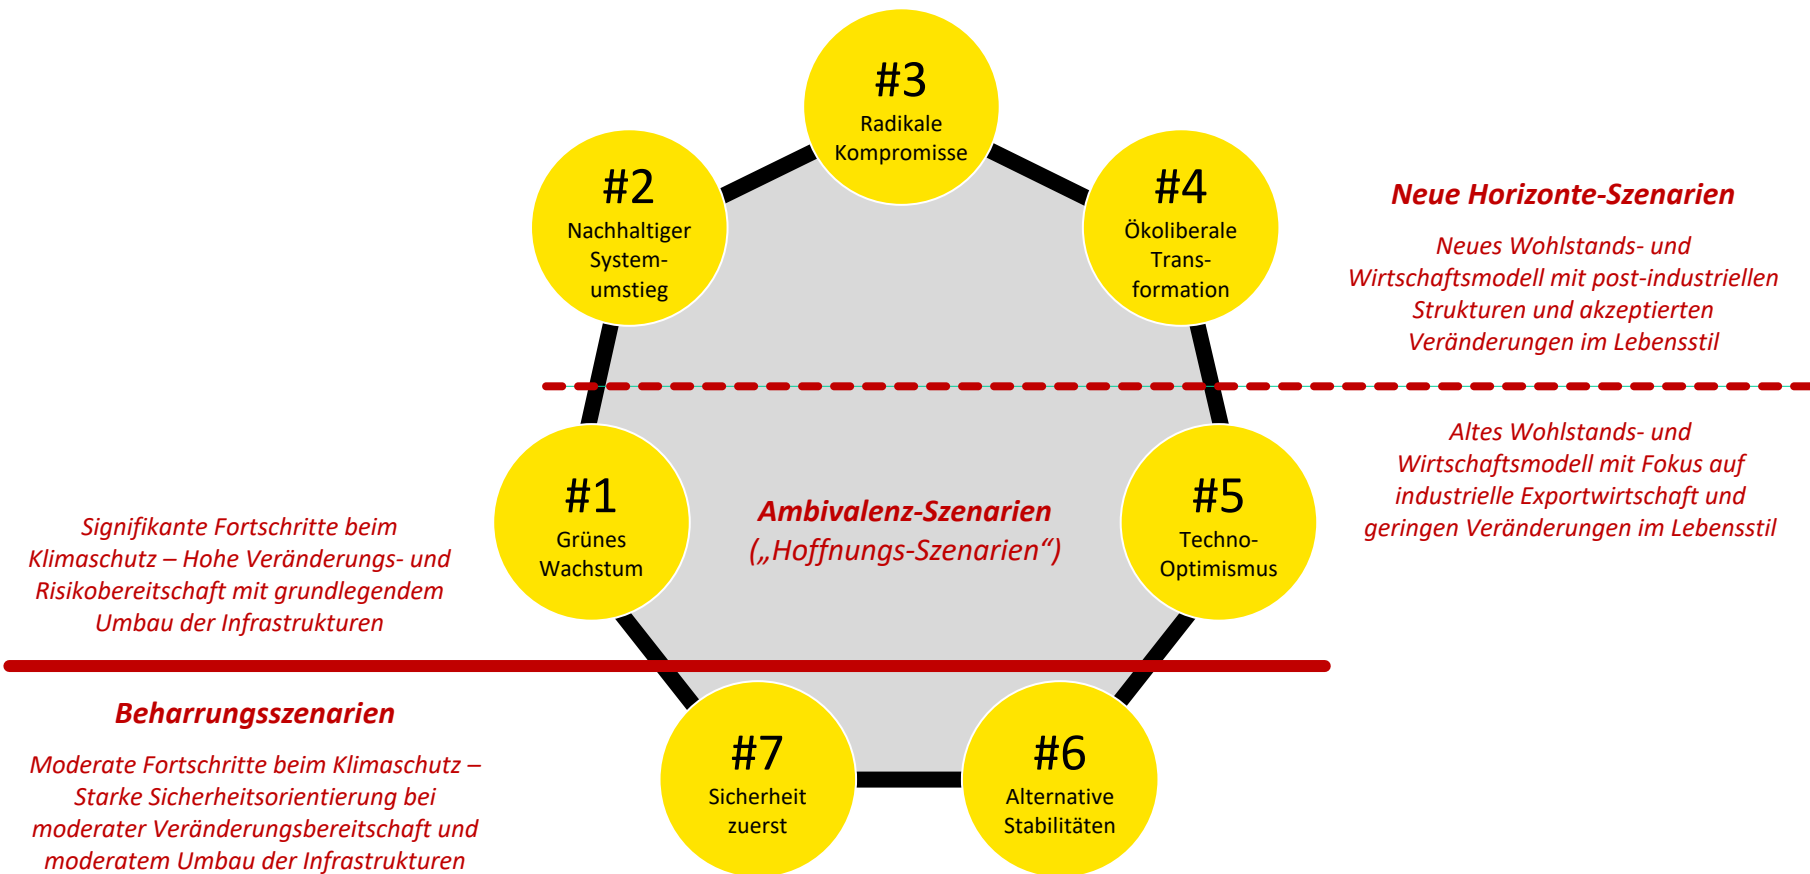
#3
Radikale Kompromisse

#2
Nachhaltiger Systemumstieg

#4
Ökoliberale Transformation

Neue Horizonte-Szenarien

Neues Wohlstands- und Wirtschaftsmodell mit post-industriellen Strukturen und akzeptierten Veränderungen im Lebensstil

Altes Wohlstands- und Wirtschaftsmodell mit Fokus auf industrielle Exportwirtschaft und geringen Veränderungen im Lebensstil

#1
Grünes Wachstum

Ambivalenz-Szenarien
(„Hoffnungs-Szenarien“)

#5
Techno-Optimismus

Signifikante Fortschritte beim Klimaschutz – Hohe Veränderungs- und Risikobereitschaft mit grundlegendem Umbau der Infrastrukturen

Beharrungsszenarien

Moderate Fortschritte beim Klimaschutz – Starke Sicherheitsorientierung bei moderater Veränderungsbereitschaft und moderatem Umbau der Infrastrukturen

#7
Sicherheit zuerst

#6
Alternative Stabilitäten